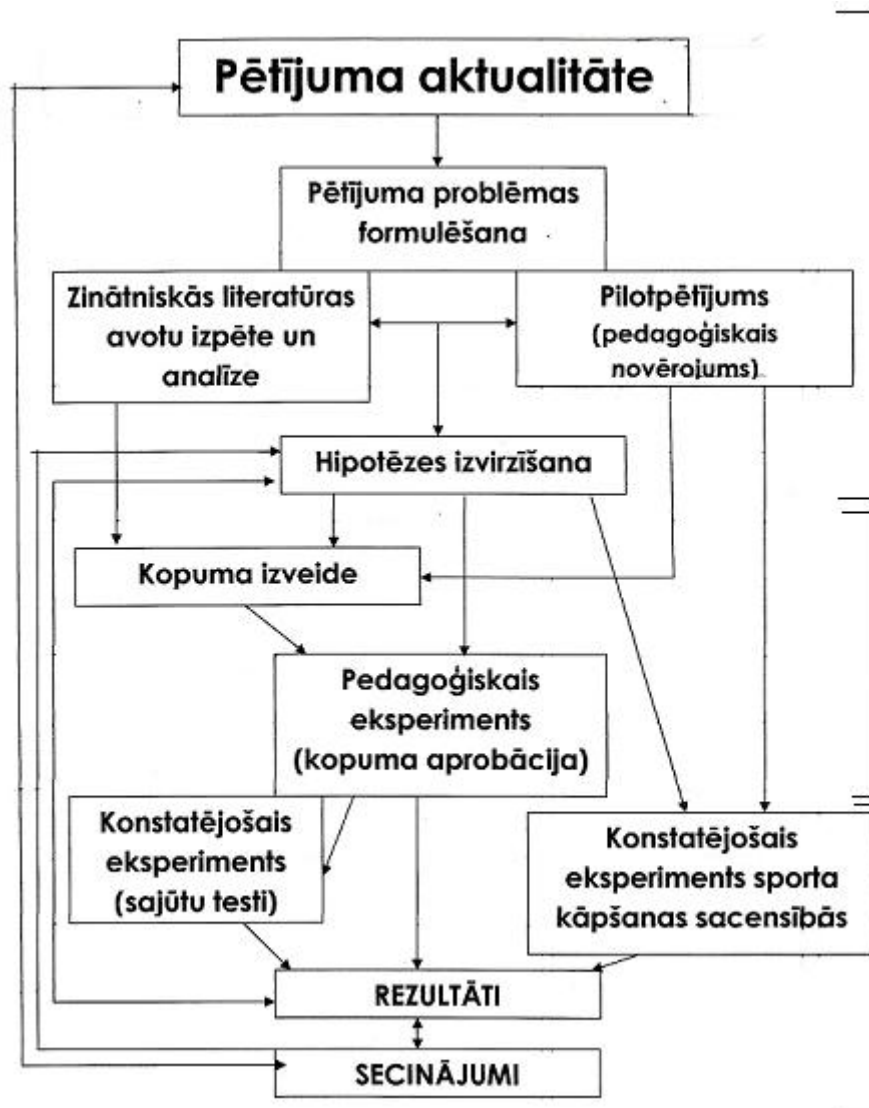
Pētījuma aktualitāte

Pētījuma problēmas formulēšana

Zinātniskās literatūras avotu izpēte un analīze

Pilotpētījums (pedagoģiskais novērojums)

Hipotēzes izvirzīšana

Kopuma izveide

Pedagoģiskais eksperiments (kopuma aprobācija)

Konstatējošais eksperiments (sajūtu testi)

Konstatējošais eksperiments sporta kāpšanas sacensībās

REZULTĀTI

SECINĀJUMI